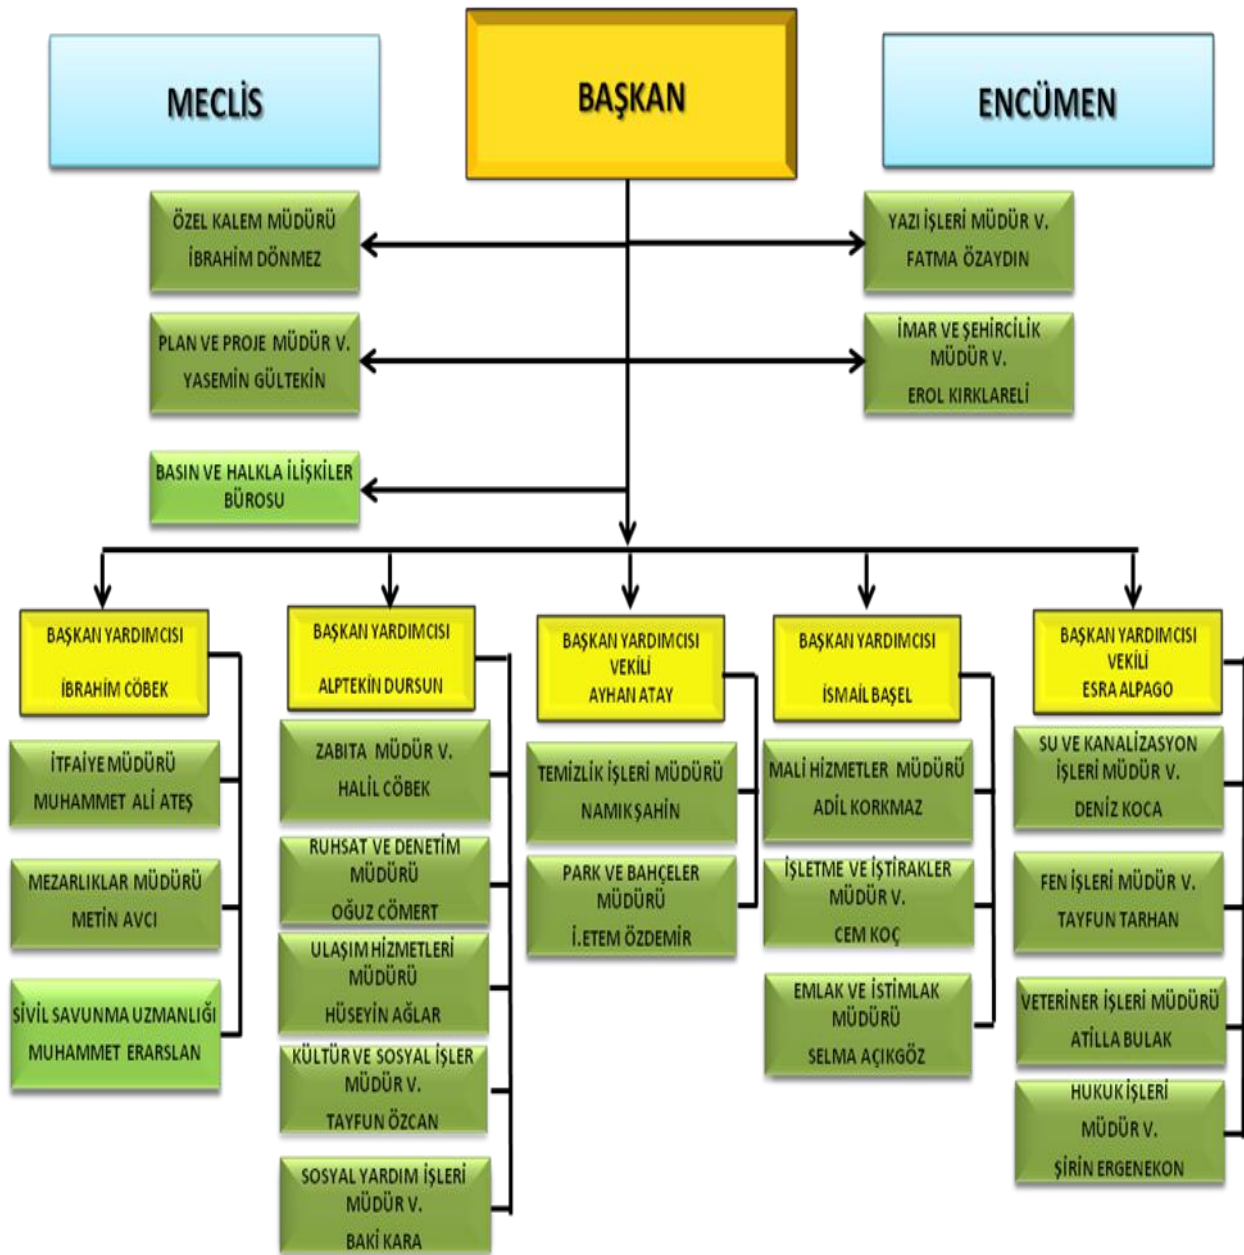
MECLİS

BAŞKAN

ENCÜMEN

ÖZEL KALEM MÜDÜRÜ
İBRAHİM DÖNMEZ

YAZI İŞLERİ MÜDÜR V.
FATMA ÖZAYDIN

PLAN VE PROJE MÜDÜR V.
YASEMİN GÜLTEKİN

İMAR VE ŞEHİRCİLİK MÜDÜR V.
EROL KIRKLARELİ

BASIN VE HALKLA İLİŞKİLER BÜROSU

BAŞKAN YARDIMCISI
İBRAHİM CÖBEK

İTFAİYE MÜDÜRÜ
MUHAMMET ALİ ATEŞ

MEZARLIKLAR MÜDÜRÜ
METİN AVCI

SİVİL SAVUNMA UZMANLIĞI
MUHAMMET ERARSLAN

BAŞKAN YARDIMCISI
ALPTEKİN DURSUN

ZABITA MÜDÜR V.
HALİL CÖBEK

RUHSAT VE DENETİM MÜDÜRÜ
OĞUZ CÖMERT

ULAŞIM HİZMETLERİ MÜDÜRÜ
HÜSEYİN AĞLAR

KÜLTÜR VE SOSYAL İŞLER MÜDÜR V.
TAYFUN ÖZCAN

SOSYAL YARDIM İŞLERİ MÜDÜR V.
BAKİ KARA

BAŞKAN YARDIMCISI VEKİLİ
AYHAN ATAY

TEMİZLİK İŞLERİ MÜDÜRÜ
NAMIK ŞAHİN

PARK VE BAHÇELER MÜDÜRÜ
İ.ETEM ÖZDEMİR

BAŞKAN YARDIMCISI
İSMAİL BAŞEL

MALİ HİZMETLER MÜDÜRÜ
ADİL KORKMAZ

İŞLETME VE İŞTİRAKLER MÜDÜR V.
CEM KOÇ

EMLAK VE İSTİMLAK MÜDÜRÜ
SELMA AÇIKGÖZ

BAŞKAN YARDIMCISI VEKİLİ
ESRA ALPAGO

SU VE KANALİZASYON İŞLERİ MÜDÜR V.
DENİZ KOCA

FEN İŞLERİ MÜDÜR V.
TAYFUN TARHAN

VETERİNER İŞLERİ MÜDÜRÜ
ATİLLA BULAK

HUKUK İŞLERİ MÜDÜR V.
ŞİRİN ERGENEKON